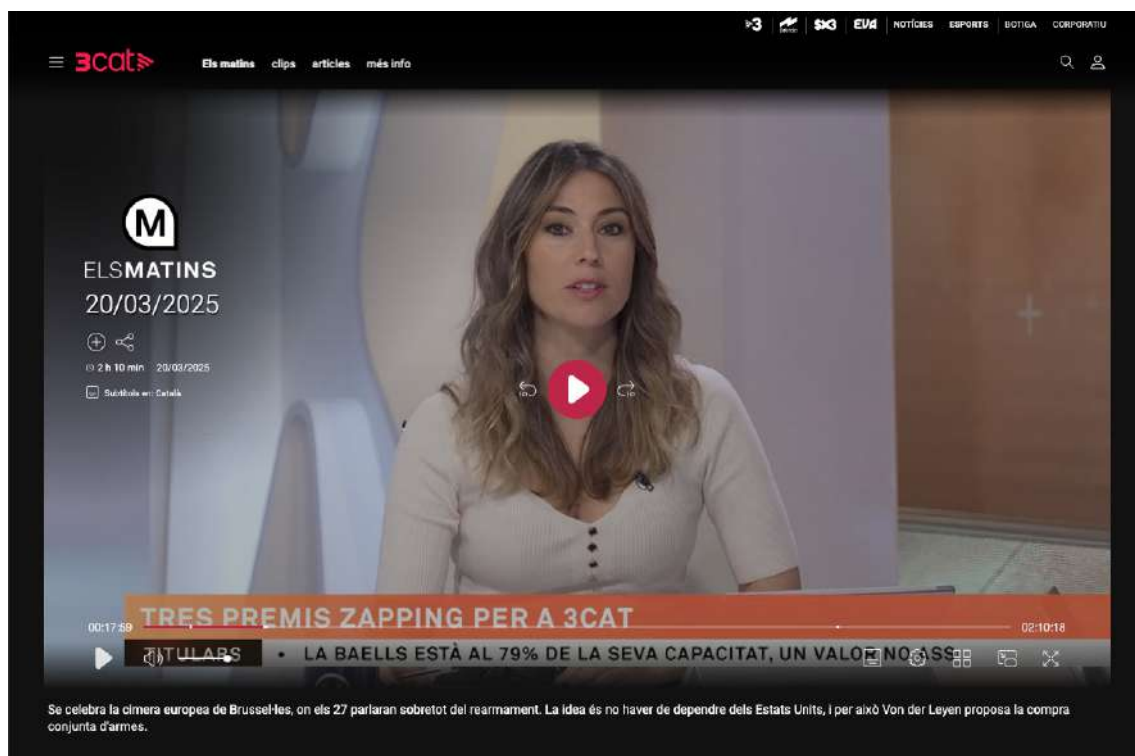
3 | SX3 | EVA | NOTÍCIES | ESPORTS | BOTIGA | CORPORATIU

3cat

Els matins clips articles més info

M
ELSMATINS
20/03/2025

2 h 10 min 20/03/2025

Subtítols en: Català

TRES PREMIS ZAPPING PER A 3CAT

00:17:59

02:10:18

TITULARS • LA BAELLS ESTÀ AL 79% DE LA SEVA CAPACITAT, UN VALOR NO ASS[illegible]

Se celebra la cimera europea de Brussel·les, on els 27 parlaran sobretot del rearmament. La idea és no haver de dependre dels Estats Units, i per això Von der Leyen proposa la compra conjunta d'armes.